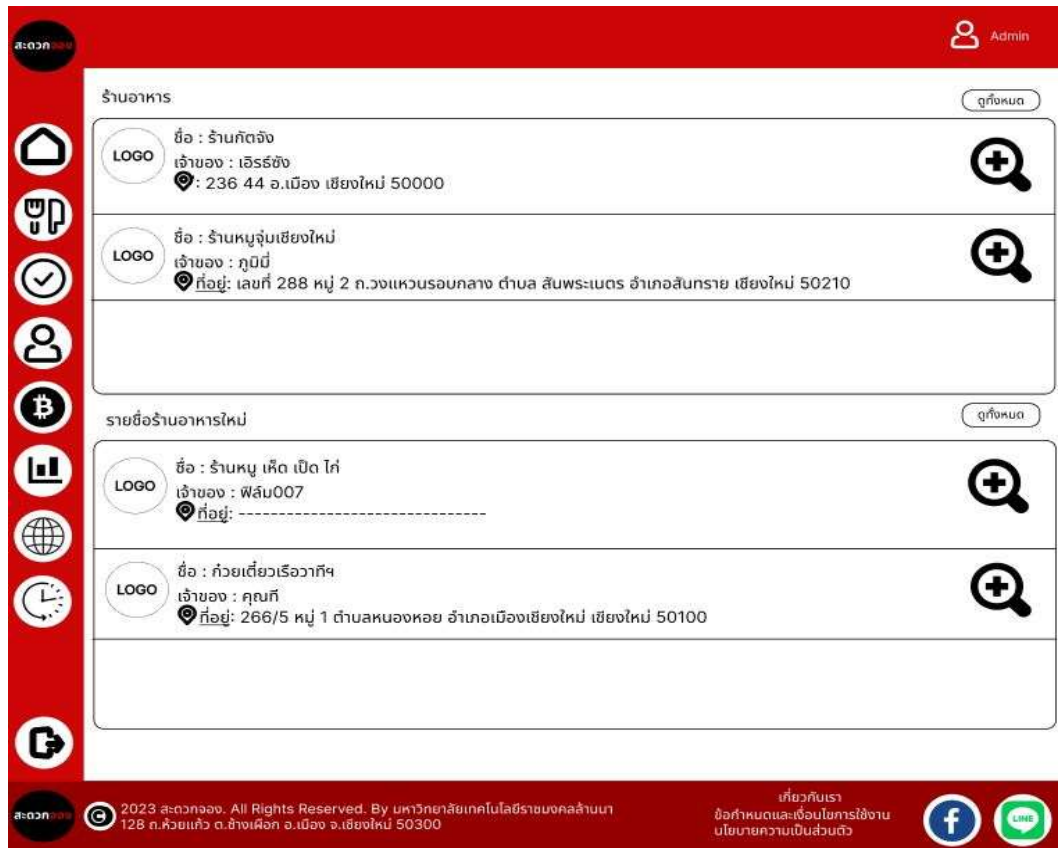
สะดวกจอง

Admin

ร้านอาหาร

ดูทั้งหมด

LOGO
ชื่อ : ร้านกัดจัง
เจ้าของ : เอิร์ธซัง
: 236 44 อ.เมือง เชียงใหม่ 50000

LOGO
ชื่อ : ร้านหมูจุ่มเชียงใหม่
เจ้าของ : ภูมิมี่
ที่อยู่: เลขที่ 288 หมู่ 2 ถ.วงแหวนรอบกลาง ตำบล สันพระเนตร อำเภอสันทราย เชียงใหม่ 50210

รายชื่อร้านอาหารใหม่

ดูทั้งหมด

LOGO
ชื่อ : ร้านหมู เห็ด เป็ด ไก่
เจ้าของ : ฟิล์ม007
ที่อยู่: --------------------------------

LOGO
ชื่อ : ก๋วยเตี๋ยวเรือวาทีฯ
เจ้าของ : คุณที
ที่อยู่: 266/5 หมู่ 1 ตำบลหนองหอย อำเภอเมืองเชียงใหม่ เชียงใหม่ 50100

สะดวกจอง

2023 สะดวกจอง. All Rights Reserved. By มหาวิทยาลัยเทคโนโลยีราชมงคลล้านนา
128 ถ.ห้วยแก้ว ต.ช้างเผือก อ.เมือง จ.เชียงใหม่ 50300

เกี่ยวกับเรา
ข้อกำหนดและเงื่อนไขการใช้งาน
นโยบายความเป็นส่วนตัว

LINE